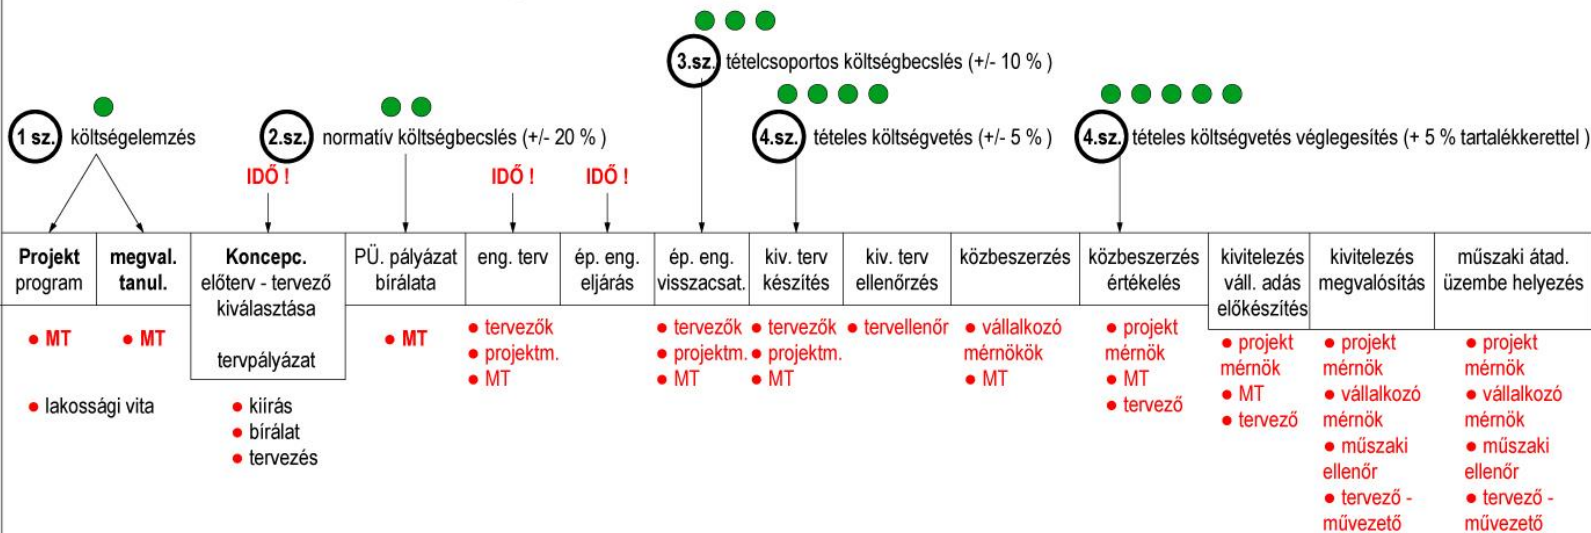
3.sz. tételcsoportos költségbecslés (+/- 10 % )

1 sz. költségelemzés

2.sz. normatív költségbecslés (+/- 20 % )

4.sz. tételes költségvetés (+/- 5 % )

4.sz. tételes költségvetés véglegesítés (+ 5 % tartalékkerettel )

IDŐ !
IDŐ !
IDŐ !

| Projekt program | megval. tanul. | Koncepc. előterv - tervező kiválasztása tervpályázat | PÜ. pályázat bírálata | eng. terv | ép. eng. eljárás | ép. eng. visszacsat. | kiv. terv készítés | kiv. terv ellenőrzés | közbeszerzés | közbeszerzés értékelés | kivitelezés váll. adás előkészítés | kivitelezés megvalósítás | műszaki átad. üzembe helyezés |
|---|---|---|---|---|---|---|---|---|---|---|---|---|---|

• MT
• MT
• lakossági vita
• kiírás
• bírálat
• tervezés
• MT
• tervezők
• projektm.
• MT
• tervezők
• projektm.
• MT
• tervezők
• projektm.
• MT
• tervellenőr
• vállalkozó mérnökök
• MT
• projekt mérnök
• MT
• tervező
• projekt mérnök
• MT
• tervező
• projekt mérnök
• vállalkozó mérnök
• műszaki ellenőr
• tervező - művezető
• projekt mérnök
• vállalkozó mérnök
• műszaki ellenőr
• tervező - művezető